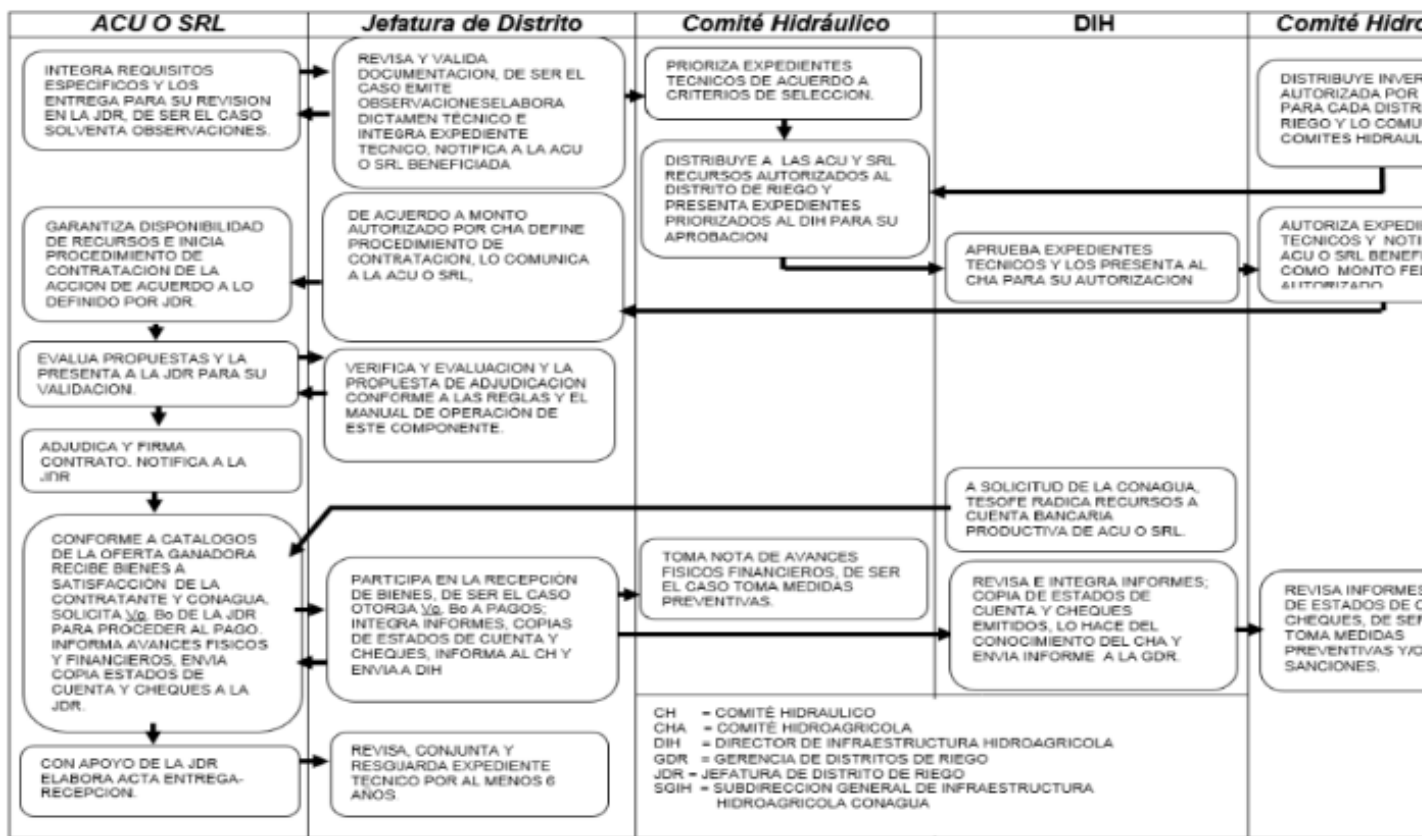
ACU O SRL

Jefatura de Distrito

Comité Hidráulico

DIH

Comité Hidro

INTEGRA REQUISITOS ESPECIFICOS Y LOS ENTREGA PARA SU REVISION EN LA JDR, DE SER EL CASO SOLVENTA OBSERVACIONES.

REVISA Y VALIDA DOCUMENTACION, DE SER EL CASO EMITE OBSERVACIONESELABORA DICTAMEN TÉCNICO E INTEGRA EXPEDIENTE TECNICO, NOTIFICA A LA ACU O SRL BENEFICIADA

PRIORIZA EXPEDIENTES TECNICOS DE ACUERDO A CRITERIOS DE SELECCION.

DISTRIBUYE INVER AUTORIZADA POR PARA CADA DISTR RIEGO Y LO COMU COMITES HIDRAUL

DISTRIBUYE A LAS ACU Y SRL RECURSOS AUTORIZADOS AL DISTRITO DE RIEGO Y PRESENTA EXPEDIENTES PRIORIZADOS AL DIH PARA SU APROBACION

GARANTIZA DISPONIBILIDAD DE RECURSOS E INICIA PROCEDIMIENTO DE CONTRATACION DE LA ACCION DE ACUERDO A LO DEFINIDO POR JDR.

DE ACUERDO A MONTO AUTORIZADO POR CHA DEFINE PROCEDIMIENTO DE CONTRATACION, LO COMUNICA A LA ACU O SRL,

APRUEBA EXPEDIENTES TECNICOS Y LOS PRESENTA AL CHA PARA SU AUTORIZACION

AUTORIZA EXPEDI TECNICOS Y NOTI ACU O SRL BENEF COMO MONTO FE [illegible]

EVALUA PROPUESTAS Y LA PRESENTA A LA JDR PARA SU VALIDACION.

VERIFICA Y EVALUACION Y LA PROPUESTA DE ADJUDICACION CONFORME A LAS REGLAS Y EL MANUAL DE OPERACIÓN DE ESTE COMPONENTE.

ADJUDICA Y FIRMA CONTRATO. NOTIFICA A LA JDR

A SOLICITUD DE LA CONAGUA, TESOFE RADICA RECURSOS A CUENTA BANCARIA PRODUCTIVA DE ACU O SRL.

CONFORME A CATALOGOS DE LA OFERTA GANADORA RECIBE BIENES A SATISFACCIÓN DE LA CONTRATANTE Y CONAGUA, SOLICITA Vo. Bo DE LA JDR PARA PROCEDER AL PAGO. INFORMA AVANCES FISICOS Y FINANCIEROS, ENVIA COPIA ESTADOS DE CUENTA Y CHEQUES A LA JDR.

PARTICIPA EN LA RECEPCIÓN DE BIENES, DE SER EL CASO OTORGA Vo. Bo A PAGOS; INTEGRA INFORMES, COPIAS DE ESTADOS DE CUENTA Y CHEQUES, INFORMA AL CH Y ENVIA A DIH

TOMA NOTA DE AVANCES FISICOS FINANCIEROS, DE SER EL CASO TOMA MEDIDAS PREVENTIVAS.

REVISA E INTEGRA INFORMES; COPIA DE ESTADOS DE CUENTA Y CHEQUES EMITIDOS, LO HACE DEL CONOCIMIENTO DEL CHA Y ENVIA INFORME A LA GDR.

REVISA INFORMES DE ESTADOS DE C CHEQUES, DE SER TOMA MEDIDAS PREVENTIVAS Y/O SANCIONES.

CON APOYO DE LA JDR ELABORA ACTA ENTREGA-RECEPCION.

REVISA, CONJUNTA Y RESGUARDA EXPEDIENTE TECNICO POR AL MENOS 6 AÑOS.

CH = COMITÉ HIDRAULICO
CHA = COMITÉ HIDROAGRICOLA
DIH = DIRECTOR DE INFRAESTRUCTURA HIDROAGRICOLA
GDR = GERENCIA DE DISTRITOS DE RIEGO
JDR = JEFATURA DE DISTRITO DE RIEGO
SGIH = SUBDIRECCION GENERAL DE INFRAESTRUCTURA HIDROAGRICOLA CONAGUA